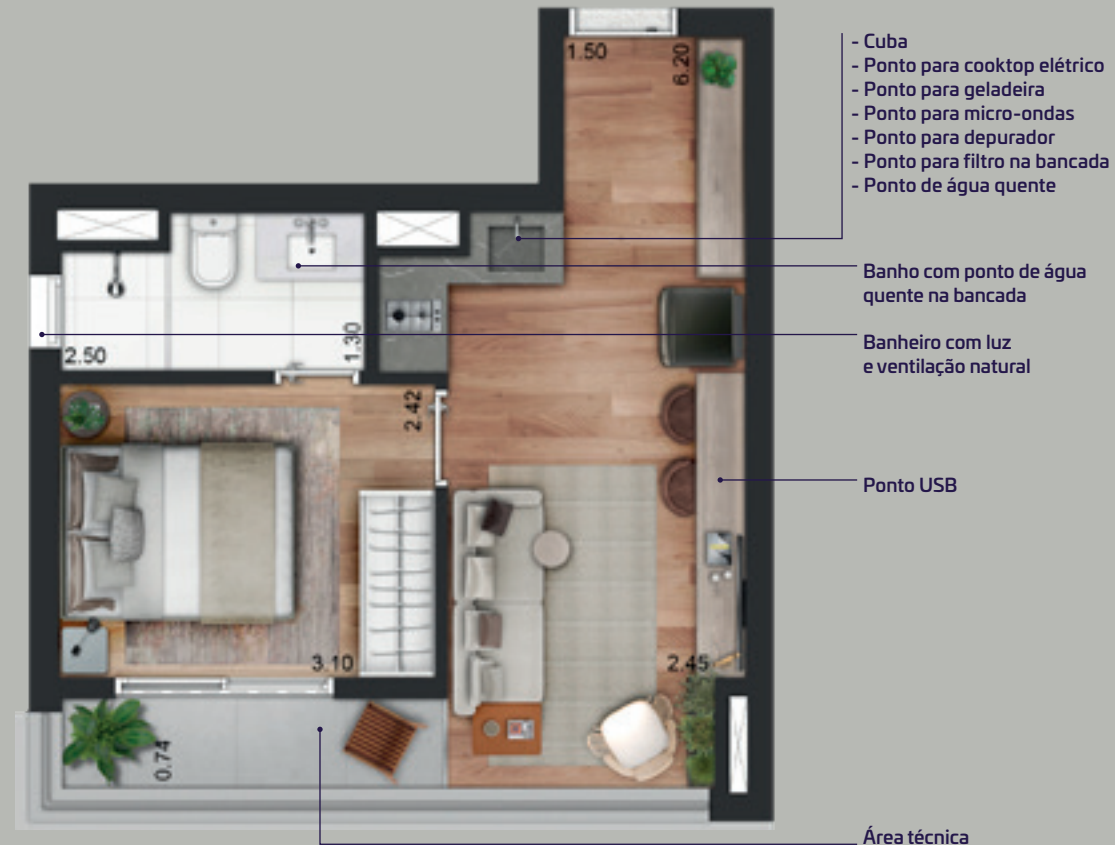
1.50
6.20

- Cuba
- Ponto para cooktop elétrico
- Ponto para geladeira
- Ponto para micro-ondas
- Ponto para depurador
- Ponto para filtro na bancada
- Ponto de água quente

Banho com ponto de água quente na bancada

Banheiro com luz e ventilação natural

2.50
1.30
2.42

Ponto USB

3.10
2.45
0.74

Área técnica